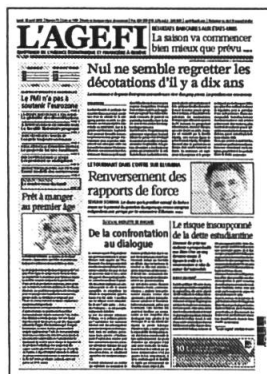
L'AGEFI

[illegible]

La saison va commencer bien mieux que prévu ...

Nul ne semble regretter les décotations d'il y a dix ans

Le PMI n'a pas à soutenir l'eurozone

Prêt à manger au premier âge

Renversement des rapports de force

De la confrontation au dialogue

Le risque insoupçonné de la dette estudiantine